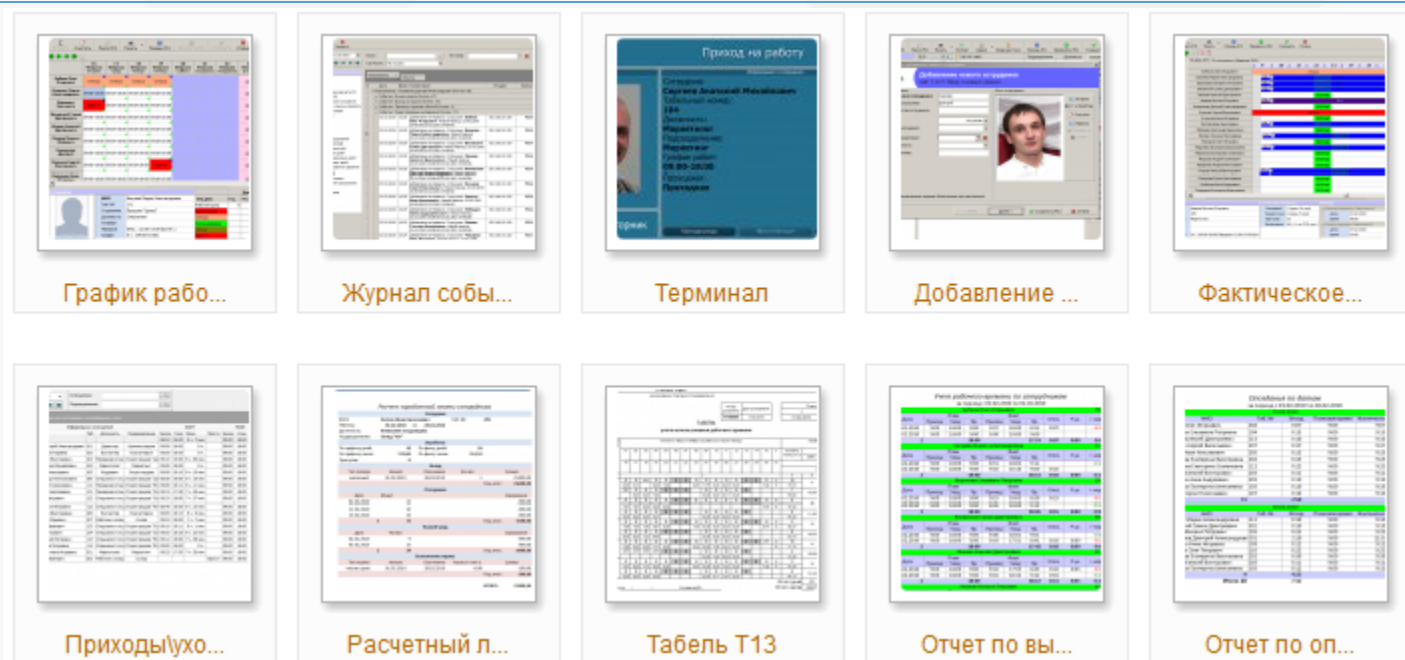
График рабо...

Журнал собы...

Приход на работу

Терминал

Добавление нового сотрудника

Добавление ...

Фактическое...

Приходы\ухо...

Расчетный л...

Табель Т13

Отчет по вы...

Опоздания по датам

Отчет по оп...